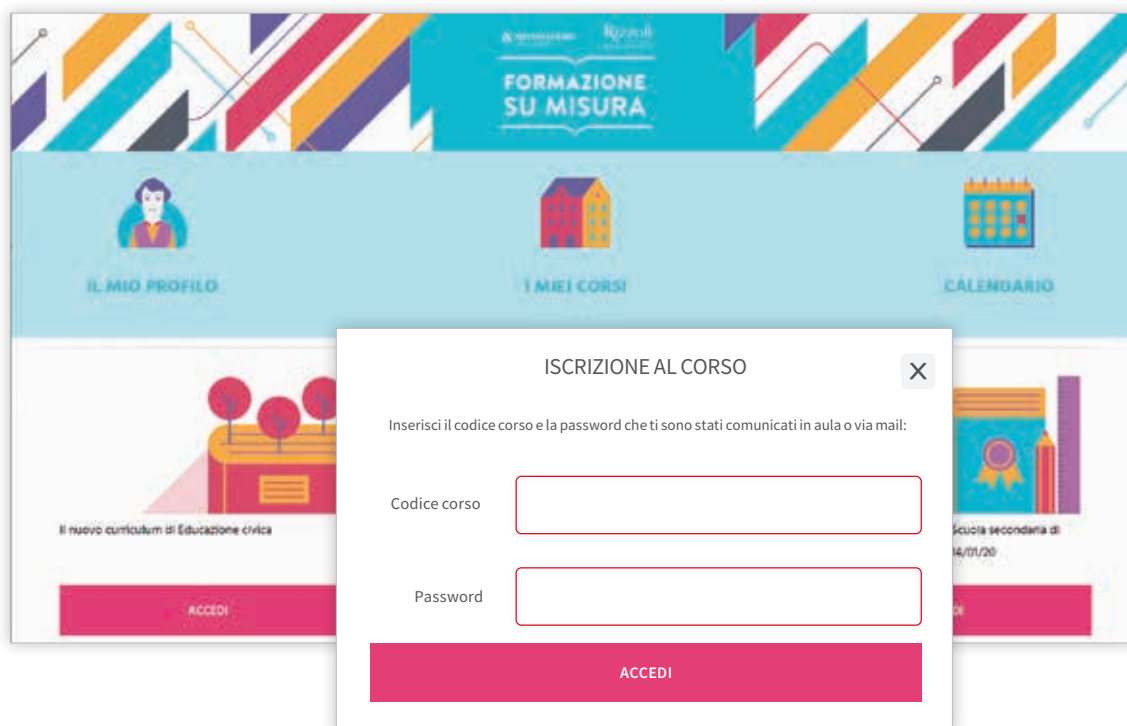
Rizzoli

FORMAZIONE SU MISURA

IL MIO PROFILO

I MIEI CORSI

CALENDARIO

Il nuovo curriculum di Educazione civica

ACCEDI

Scuola secondaria di

04/01/20

ISCRIZIONE AL CORSO

Inserisci il codice corso e la password che ti sono stati comunicati in aula o via mail:

Codice corso

Password

ACCEDI